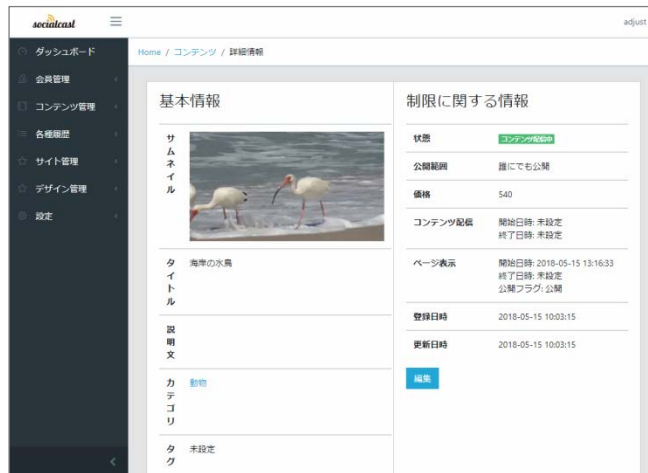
socialcast

adjust

ダッシュボード
会員管理
コンテンツ管理
各種履歴
サイト管理
デザイン管理
設定

Home / コンテンツ / 詳細情報

基本情報

| | |
|---|---|
| サムネイル | |
| タイトル | 海岸の水鳥 |
| 説明文 | |
| カテゴリ | 動物 |
| タグ | 未設定 |

制限に関する情報

| | |
|---|---|
| 状態 | コンテンツ配信中 |
| 公開範囲 | 誰にでも公開 |
| 価格 | 540 |
| コンテンツ配信 | 開始日時: 未設定 終了日時: 未設定 |
| ページ表示 | 開始日時: 2018-05-15 13:16:33 終了日時: 未設定 公開フラグ: 公開 |
| 登録日時 | 2018-05-15 10:03:15 |
| 更新日時 | 2018-05-15 10:03:15 |

編集